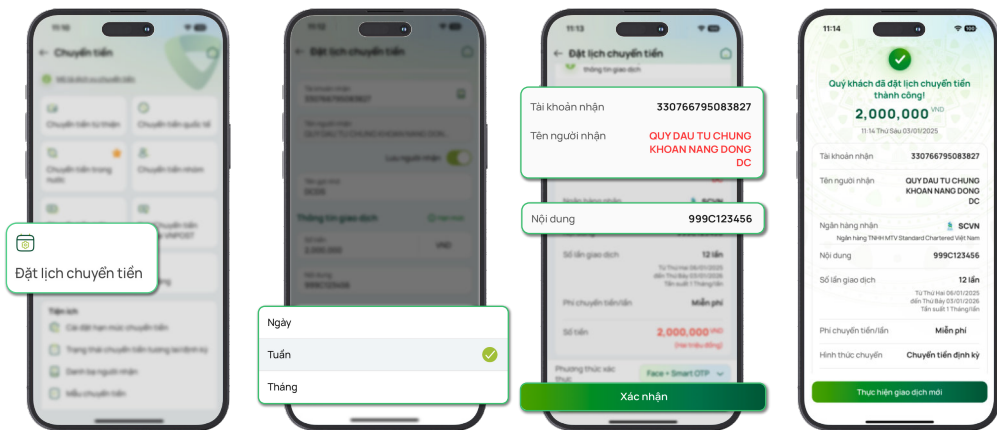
Đặt lịch chuyển tiền

Ngày
Tuần
Tháng

11:13
Đặt lịch chuyển tiền
Tài khoản nhận 330766795083827
Tên người nhận QUY DAU TU CHUNG KHOAN NANG DONG DC
Nội dung 999C123456
Số lần giao dịch 12 lần
Phí chuyển tiền/lần Miễn phí
Số tiền 2,000,000 VND
Xác nhận

11:14
Quý khách đã đặt lịch chuyển tiền thành công!
2,000,000 VND
11:14 Thứ Sáu 03/01/2025
Tài khoản nhận 330766795083827
Tên người nhận QUY DAU TU CHUNG KHOAN NANG DONG DC
Ngân hàng nhận SCVN
Ngân hàng TNHH MTV Standard Chartered Việt Nam
Nội dung 999C123456
Số lần giao dịch 12 lần
Từ Thứ Hai 06/01/2025
đến Thứ Bảy 03/01/2026
Tần suất 1 Tháng/lần
Phí chuyển tiền/lần Miễn phí
Hình thức chuyển Chuyển tiền định kỳ
Thực hiện giao dịch mới